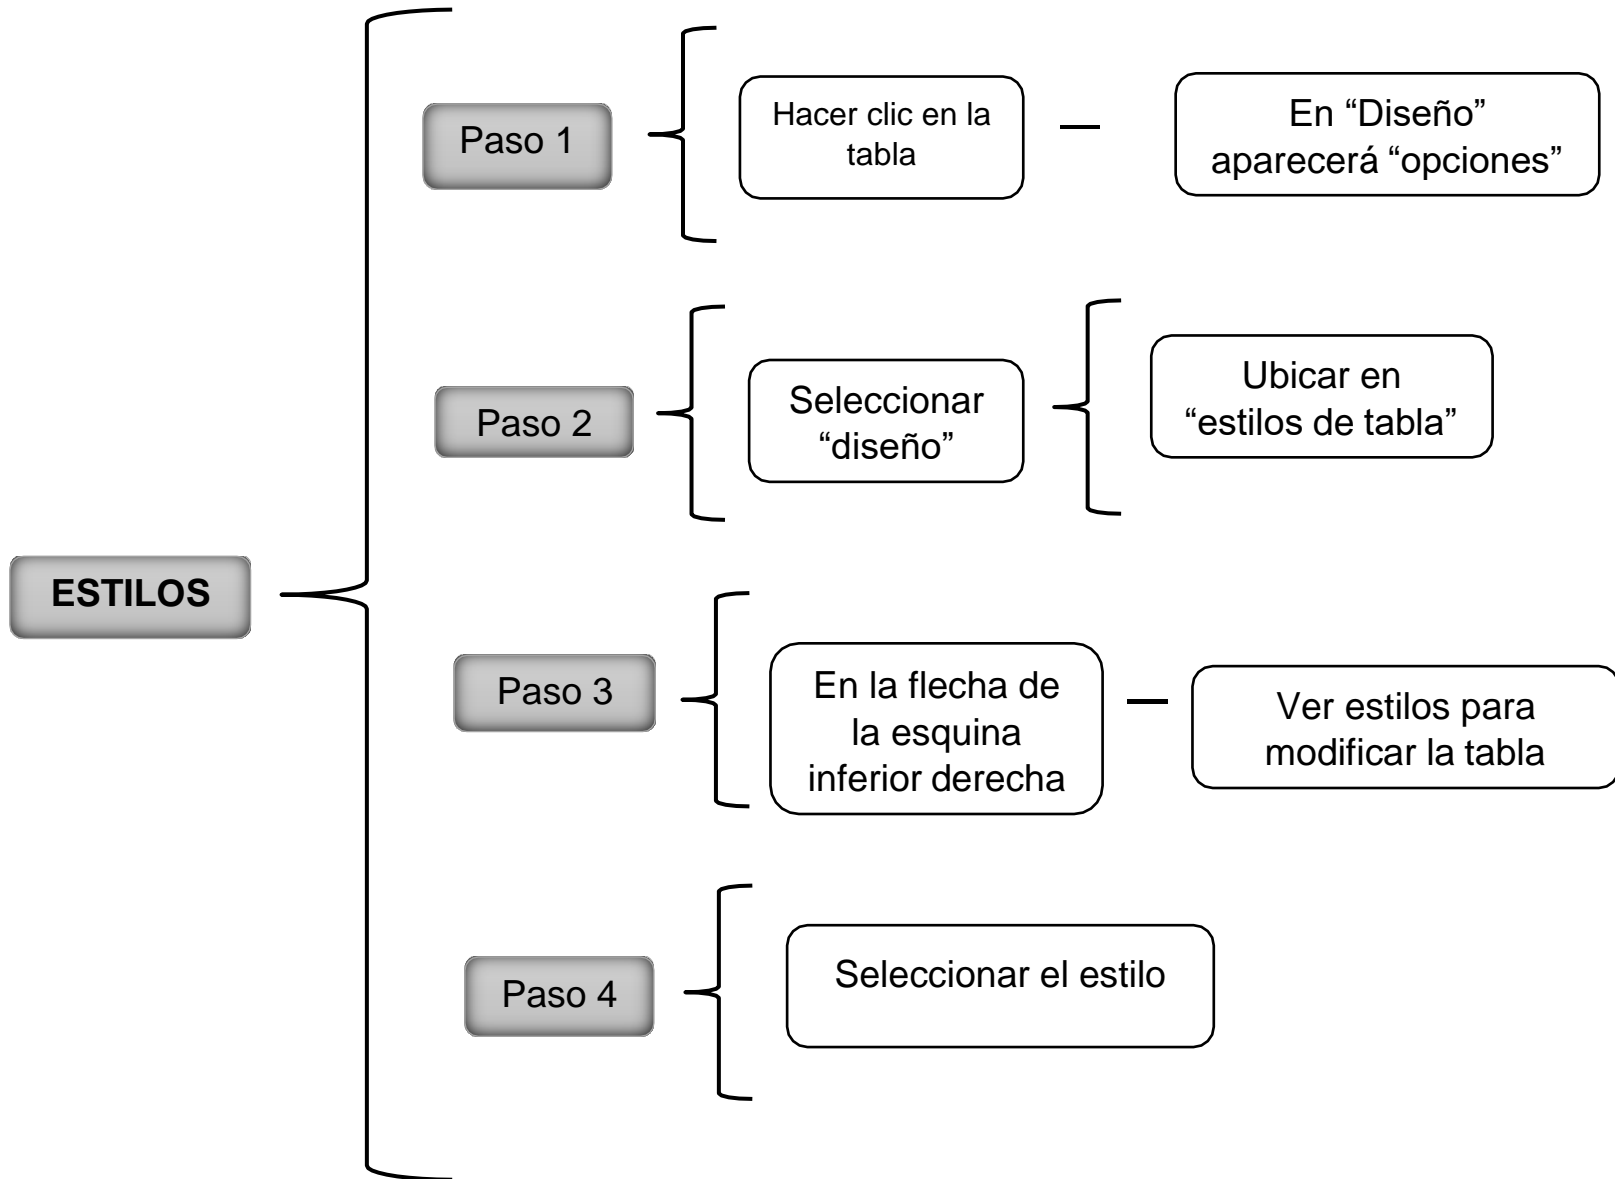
ESTILOS

Paso 1

Hacer clic en la tabla

En “Diseño” aparecerá “opciones”

Paso 2

Seleccionar “diseño”

Ubicar en “estilos de tabla”

Paso 3

En la flecha de la esquina inferior derecha

Ver estilos para modificar la tabla

Paso 4

Seleccionar el estilo